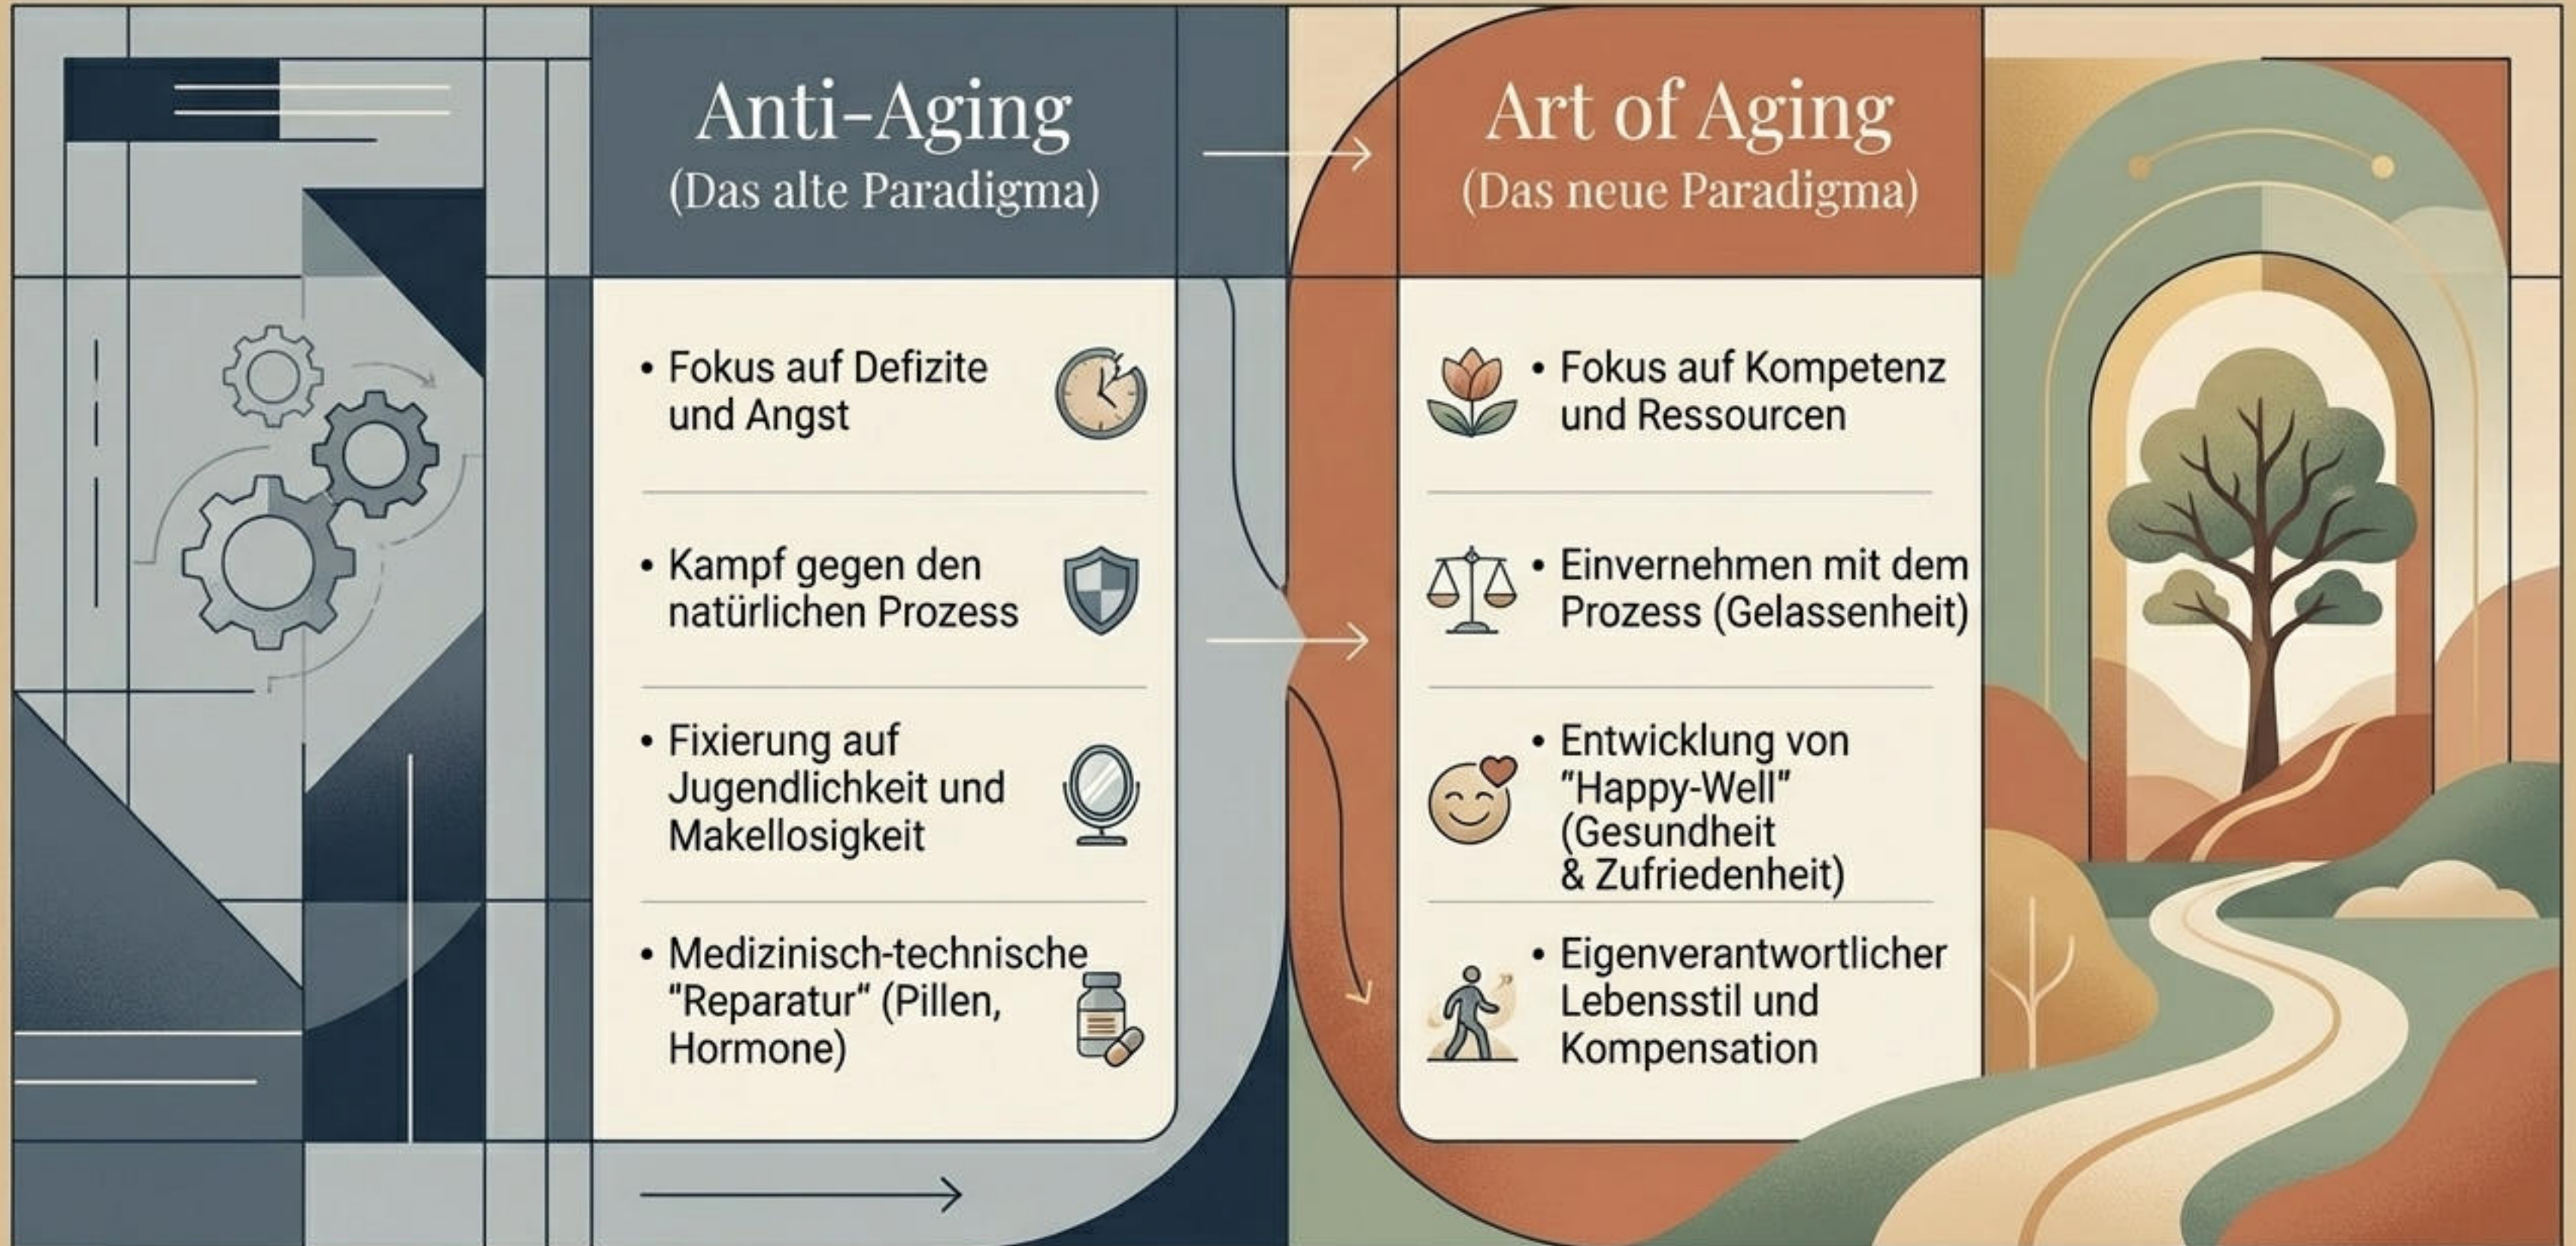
Anti-Aging
(Das alte Paradigma)

• Fokus auf Defizite und Angst

• Kampf gegen den natürlichen Prozess

• Fixierung auf Jugendlichkeit und Makellosigkeit

• Medizinisch-technische "Reparatur" (Pillen, Hormone)

Art of Aging
(Das neue Paradigma)

• Fokus auf Kompetenz und Ressourcen

• Einvernehmen mit dem Prozess (Gelassenheit)

• Entwicklung von "Happy-Well" (Gesundheit & Zufriedenheit)

• Eigenverantwortlicher Lebensstil und Kompensation